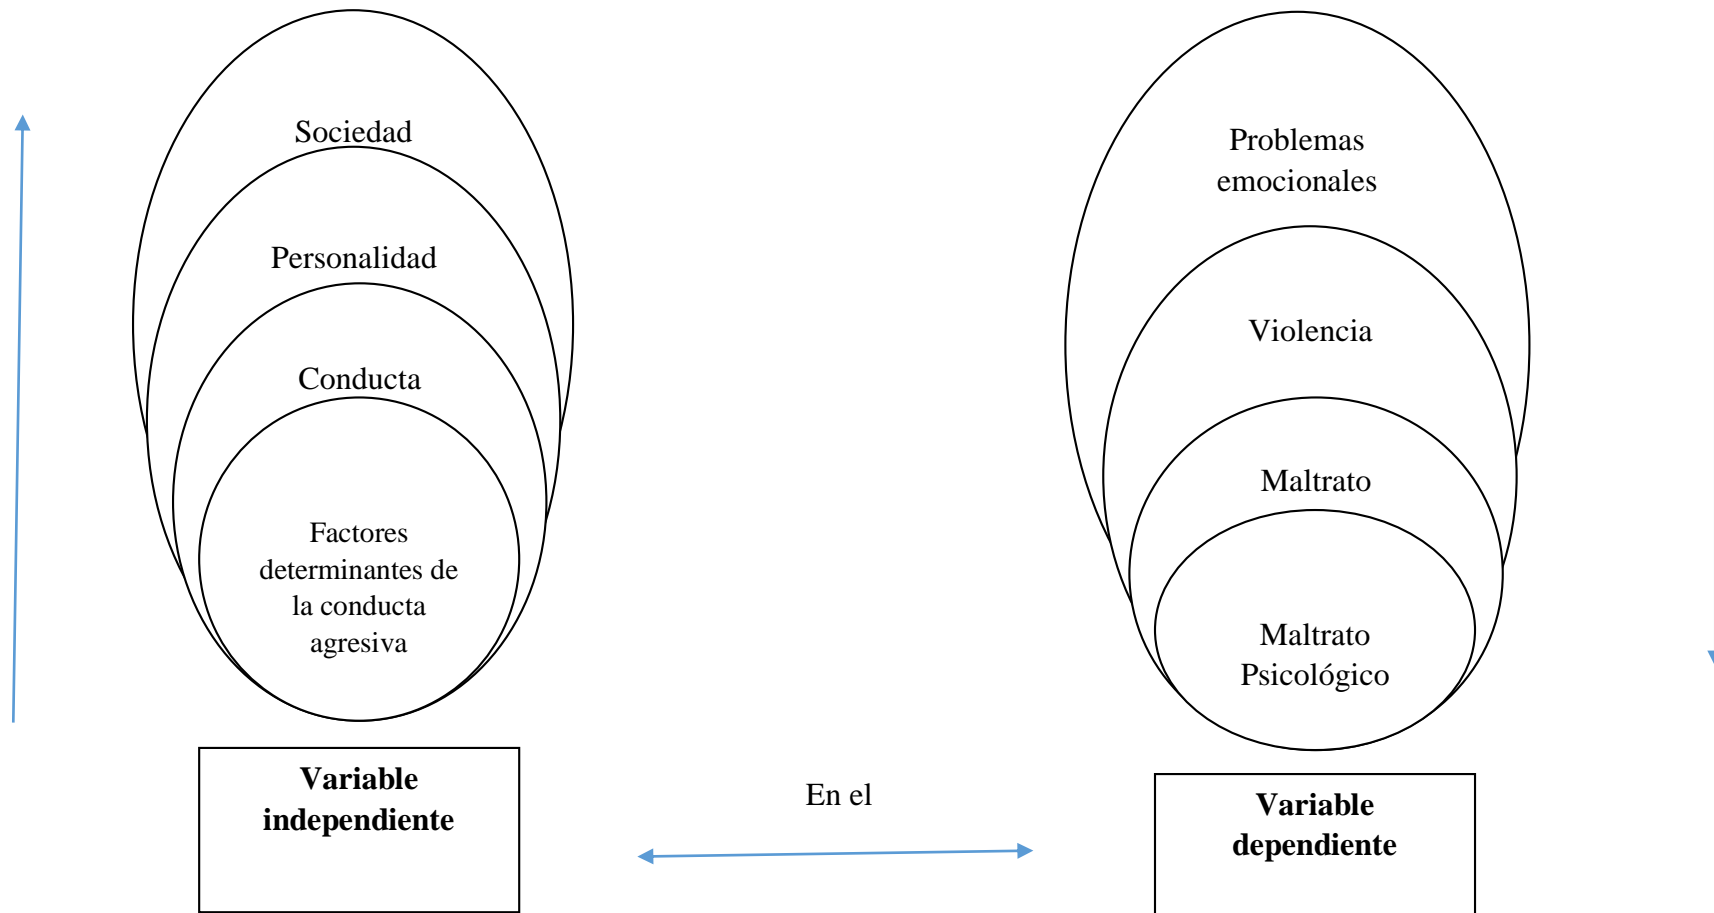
Sociedad

Personalidad

Conducta

Factores determinantes de la conducta agresiva

**Variable independiente**

En el

Problemas emocionales

Violencia

Maltrato

Maltrato Psicológico

**Variable dependiente**